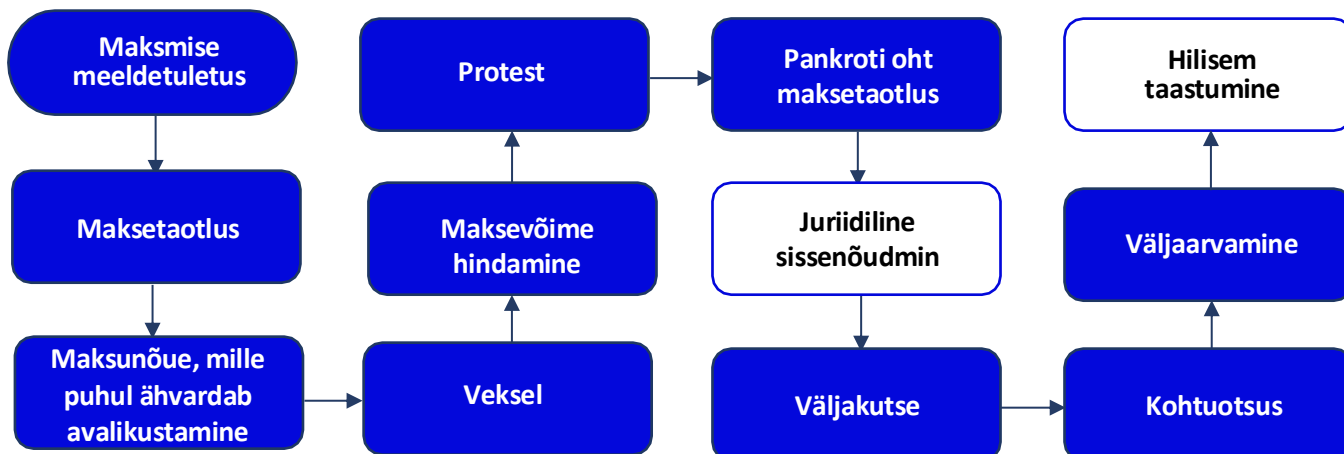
Maksmise meeldetuletus

Maksetaotlus

Maksunõue, mille puhul ähvardab avalikustamine

Veksel

Maksevõime hindamine

Protest

Pankroti oht maksetaotlus

Juriidiline sissenõudmin

Väljakutse

Kohtuotsus

Väljaarvamine

Hilisem taastumine